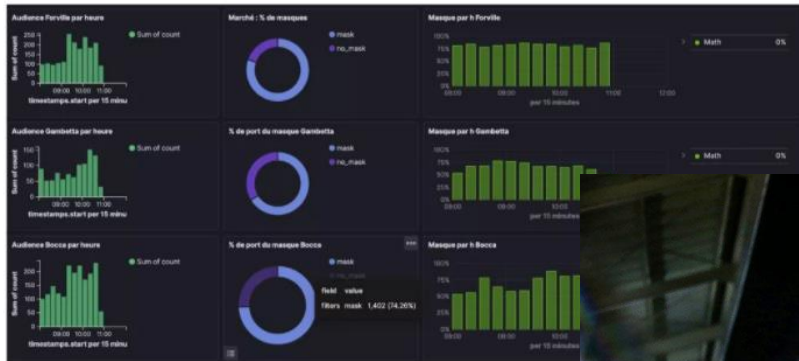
Audience Forville par heure

Sum of count

250
200
150
100
50
0

Sum of count

09:00 10:00 11:00
timestamps.start per 15 minu

Marché : % de masques

mask
no_mask

Masque par h Forville

100%
75%
50%
25%
0%

09:00 10:00 11:00 12:00
per 15 minutes

Math 0%

Audience Gambetta par heure

Sum of count

150
100
50
0

Sum of count

09:00 10:00 11:00
timestamps.start per 15 minu

% de port du masque Gambetta

mask
no_mask

Masque par h Gambetta

100%
75%
50%
25%
0%

09:00 10:00 10:00

Math 0%

Audience Bocca par heure

Sum of count

300
200
150
100
50
0

Sum of count

09:00 10:00 11:00
timestamps.start per 15 minu

% de port du masque Bocca

mask
no_mask

field value
filters mask 1,402 (74.26%)

Masque par h Bocca

100%
75%
50%
25%
0%

09:00 10:00 10:00
per 15 minutes